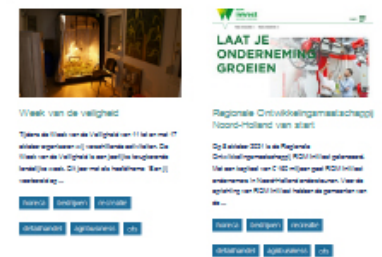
Week van de veiligheid

Tijdens de Week van de Veiligheid van 11 tot en met 17 oktober organiseren wij verschillende activiteiten. De Week van de Veiligheid is een jaarlijks terugkerende landelijke week. Dit jaar met als hoofdthema: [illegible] veerkrachtig ...

horeca bedrijven recreatie

detailhandel agribusiness cfs

LAAT JE ONDERNEMING GROEIEN

Regionale Ontwikkelingsmaatschappij Noord-Holland van start

Op 5 oktober 2021 is de Regionale Ontwikkelingsmaatschappij ROM InWest gelanceerd. Met een kapitaal van € 160 miljoen gaat ROM InWest ondernemers in Noord-Holland ondersteunen. Voor de oprichting van ROM InWest hebben de gemeenten van de ...

horeca bedrijven recreatie

detailhandel agribusiness cfs